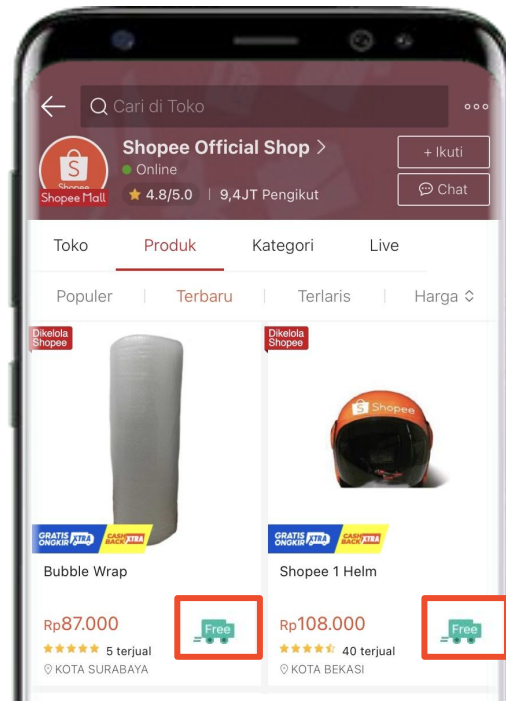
Cari di Toko

Shopee Official Shop >

Online

Shopee Mall

4.8/5.0 | 9,4JT Pengikut

+ Ikuti

Chat

Toko

Produk

Kategori

Live

Populer | Terbaru | Terlaris | Harga

Dikelola Shopee

GRATIS ONGKIR XTRA

CASHBACK XTRA

Bubble Wrap

Rp87.000

5 terjual

KOTA SURABAYA

Free

Dikelola Shopee

Shopee

GRATIS ONGKIR XTRA

CASHBACK XTRA

Shopee 1 Helm

Rp108.000

40 terjual

KOTA BEKASI

Free